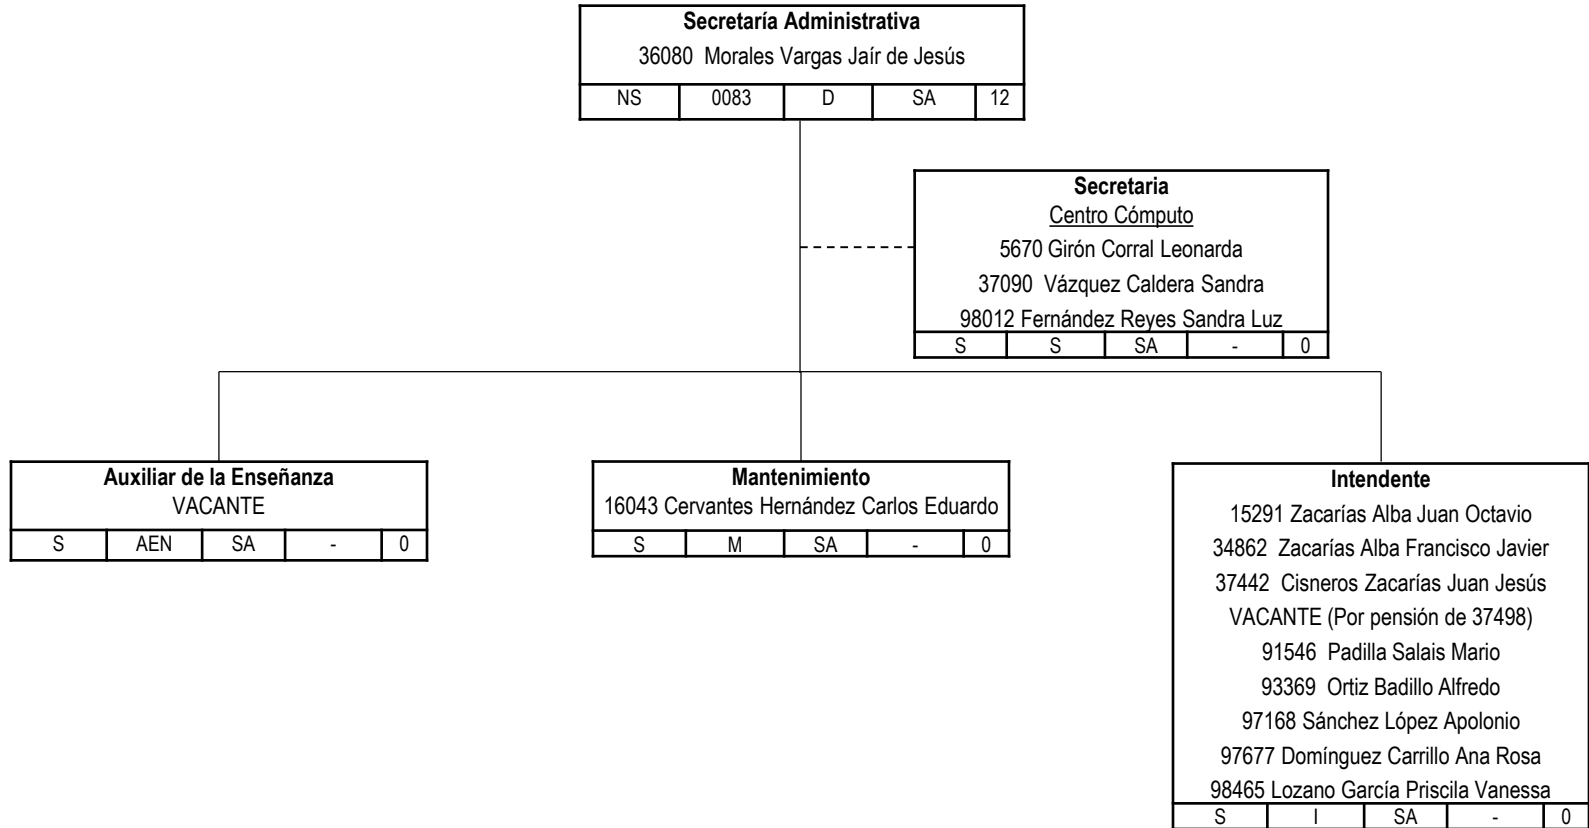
**Secretaría Administrativa**
36080 Morales Vargas Jaír de Jesús

| NS | 0083 | D | SA | 12 |
|---|---|---|---|---|

**Secretaria**
Centro Cómputo
5670 Girón Corral Leonarda
37090 Vázquez Caldera Sandra
98012 Fernández Reyes Sandra Luz

| S | S | SA | - | 0 |
|---|---|---|---|---|

**Auxiliar de la Enseñanza**
VACANTE

| S | AEN | SA | - | 0 |
|---|---|---|---|---|

**Mantenimiento**
16043 Cervantes Hernández Carlos Eduardo

| S | M | SA | - | 0 |
|---|---|---|---|---|

**Intendente**
15291 Zacarías Alba Juan Octavio
34862 Zacarías Alba Francisco Javier
37442 Cisneros Zacarías Juan Jesús
VACANTE (Por pensión de 37498)
91546 Padilla Salais Mario
93369 Ortiz Badillo Alfredo
97168 Sánchez López Apolonio
97677 Domínguez Carrillo Ana Rosa
98465 Lozano García Priscila Vanessa

| S | I | SA | - | 0 |
|---|---|---|---|---|